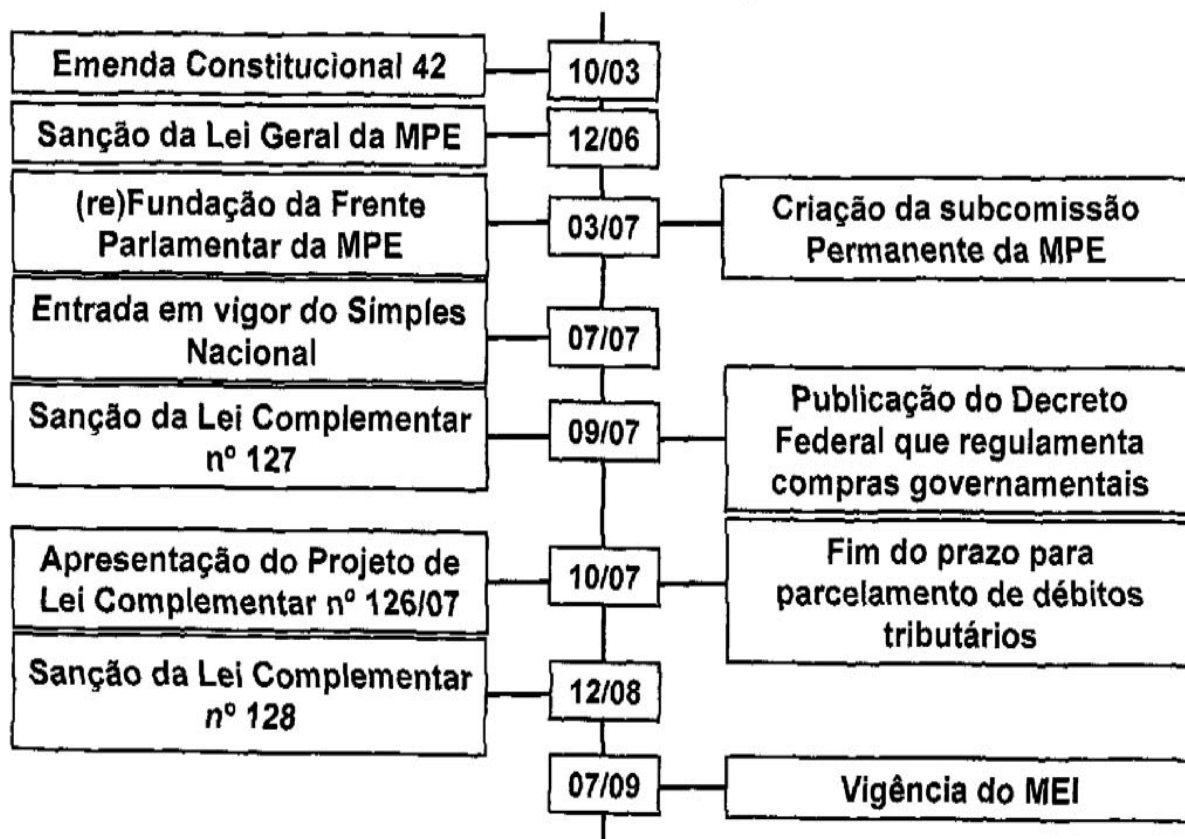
Emenda Constitucional 42

10/03

Sanção da Lei Geral da MPE

12/06

(re)Fundação da Frente Parlamentar da MPE

03/07

Criação da subcomissão Permanente da MPE

Entrada em vigor do Simples Nacional

07/07

Sanção da Lei Complementar nº 127

09/07

Publicação do Decreto Federal que regulamenta compras governamentais

Apresentação do Projeto de Lei Complementar nº 126/07

10/07

Fim do prazo para parcelamento de débitos tributários

Sanção da Lei Complementar nº 128

12/08

07/09

Vigência do MEI